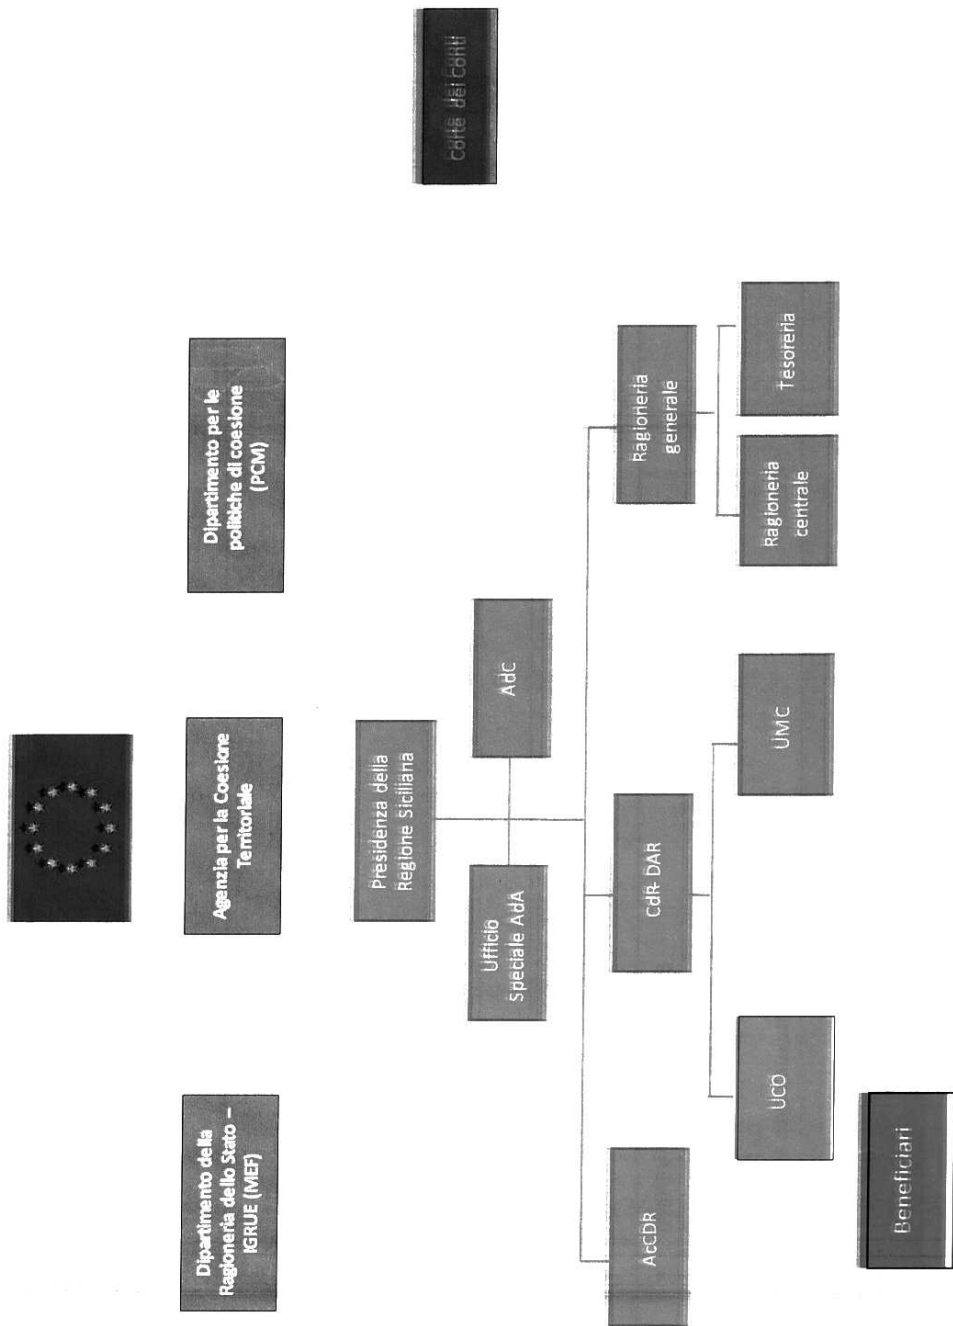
Corte dei conti

Dipartimento per le politiche di coesione (PCM)

Agenzia per la Coesione Territoriale

Dipartimento della Ragioneria dello Stato – IGRUE (MEF)

Presidenza della Regione Siciliana

AdC

Ufficio Speciale AdA

Ragioneria generale

CdR- DAR

AcCDR

Tesoreria

Ragioneria centrale

UMC

UCO

Beneficiari